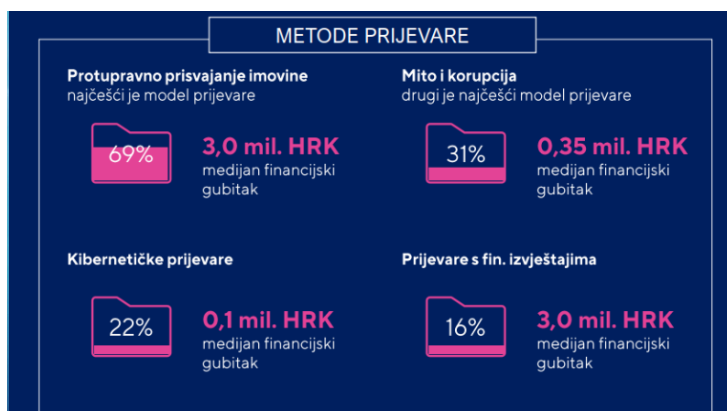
METODE PRIJEVARE

**Protupravno prisvajanje imovine**
najčešći je model prijevare

69%

3,0 mil. HRK
medijan financijski gubitak

**Mito i korupcija**
drugi je najčešći model prijevare

31%

0,35 mil. HRK
medijan financijski gubitak

**Kibernetičke prijevare**

22%

0,1 mil. HRK
medijan financijski gubitak

**Prijevare s fin. izvještajima**

16%

3,0 mil. HRK
medijan financijski gubitak